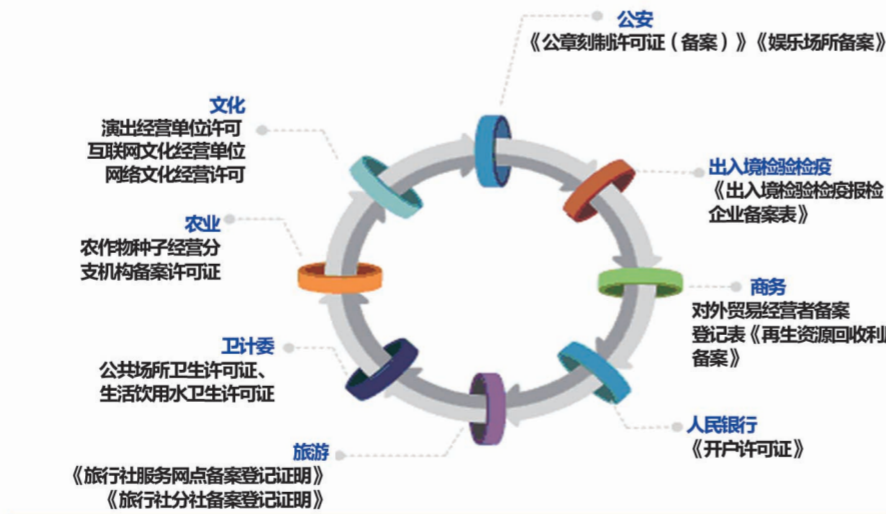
公安
《公章刻制许可证（备案）》《娱乐场所备案》

文化
演出经营单位许可
互联网文化经营单位
网络文化经营许可

出入境检验检疫
《出入境检验检疫报检企业备案表》

农业
农作物种子经营分支机构备案许可证

商务
对外贸易经营者备案登记表《再生资源回收利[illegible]备案》

卫计委
公共场所卫生许可证、
生活饮用水卫生许可证

人民银行
《开户许可证》

旅游
《旅行社服务网点备案登记证明》
《旅行社分社备案登记证明》